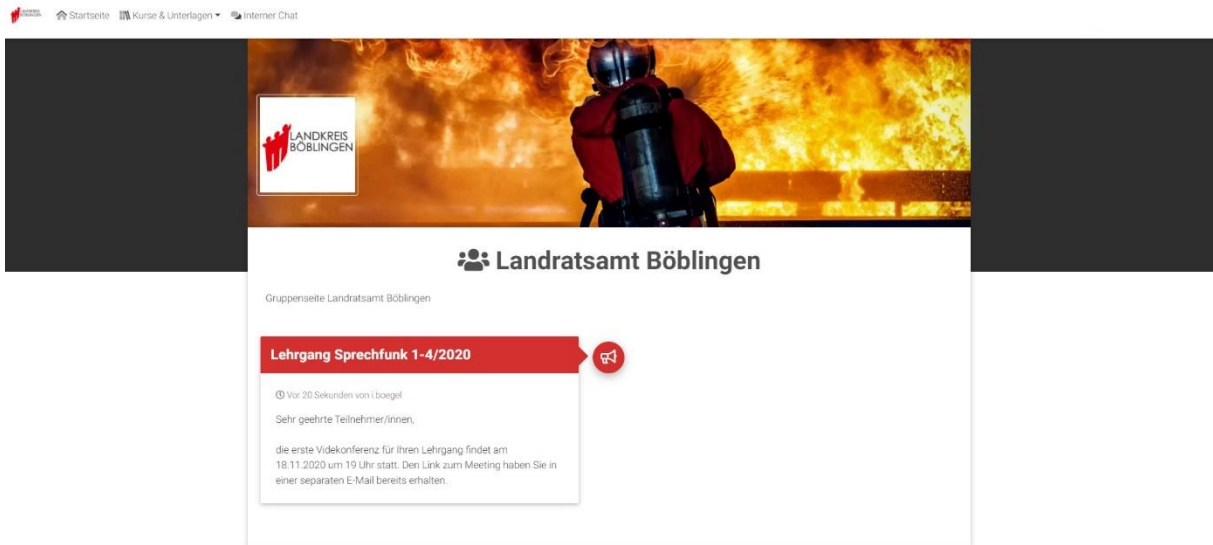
Startseite Kurse & Unterlagen Interner Chat

LANDKREIS BÖBLINGEN

Landratsamt Böblingen

Gruppenseite Landratsamt Böblingen

Lehrgang Sprechfunk 1-4/2020

Vor 20 Sekunden von i.boegel

Sehr geehrte Teilnehmer/innen,

die erste Videkonferenz für Ihren Lehrgang findet am 18.11.2020 um 19 Uhr statt. Den Link zum Meeting haben Sie in einer separaten E-Mail bereits erhalten.